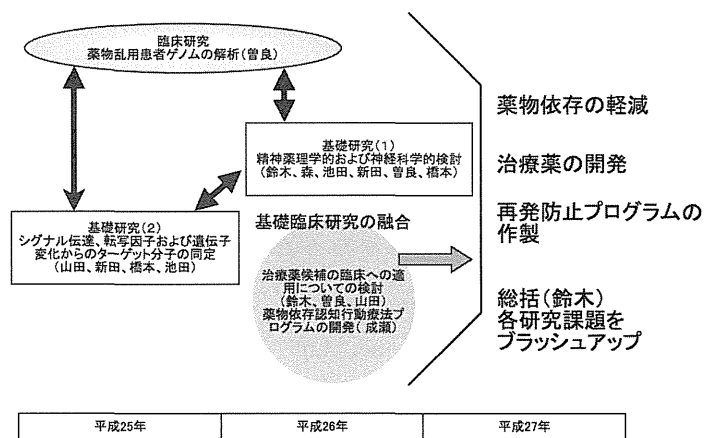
臨床研究
薬物乱用患者ゲノムの解析（曽良）

基礎研究（1）
精神薬理学的および神経科学的検討
（鈴木、森、池田、新田、曽良、橋本）

基礎研究（2）
シグナル伝達、転写因子および遺伝子変化からのターゲット分子の同定
（山田、新田、橋本、池田）

基礎臨床研究の融合

治療薬候補の臨床への適用についての検討
（鈴木、曽良、山田）
薬物依存認知行動療法プログラムの開発（成瀬）

薬物依存の軽減

治療薬の開発

再発防止プログラムの作製

総括（鈴木）
各研究課題をブラッシュアップ

| 平成25年 | 平成26年 | 平成27年 |
|---|---|---|